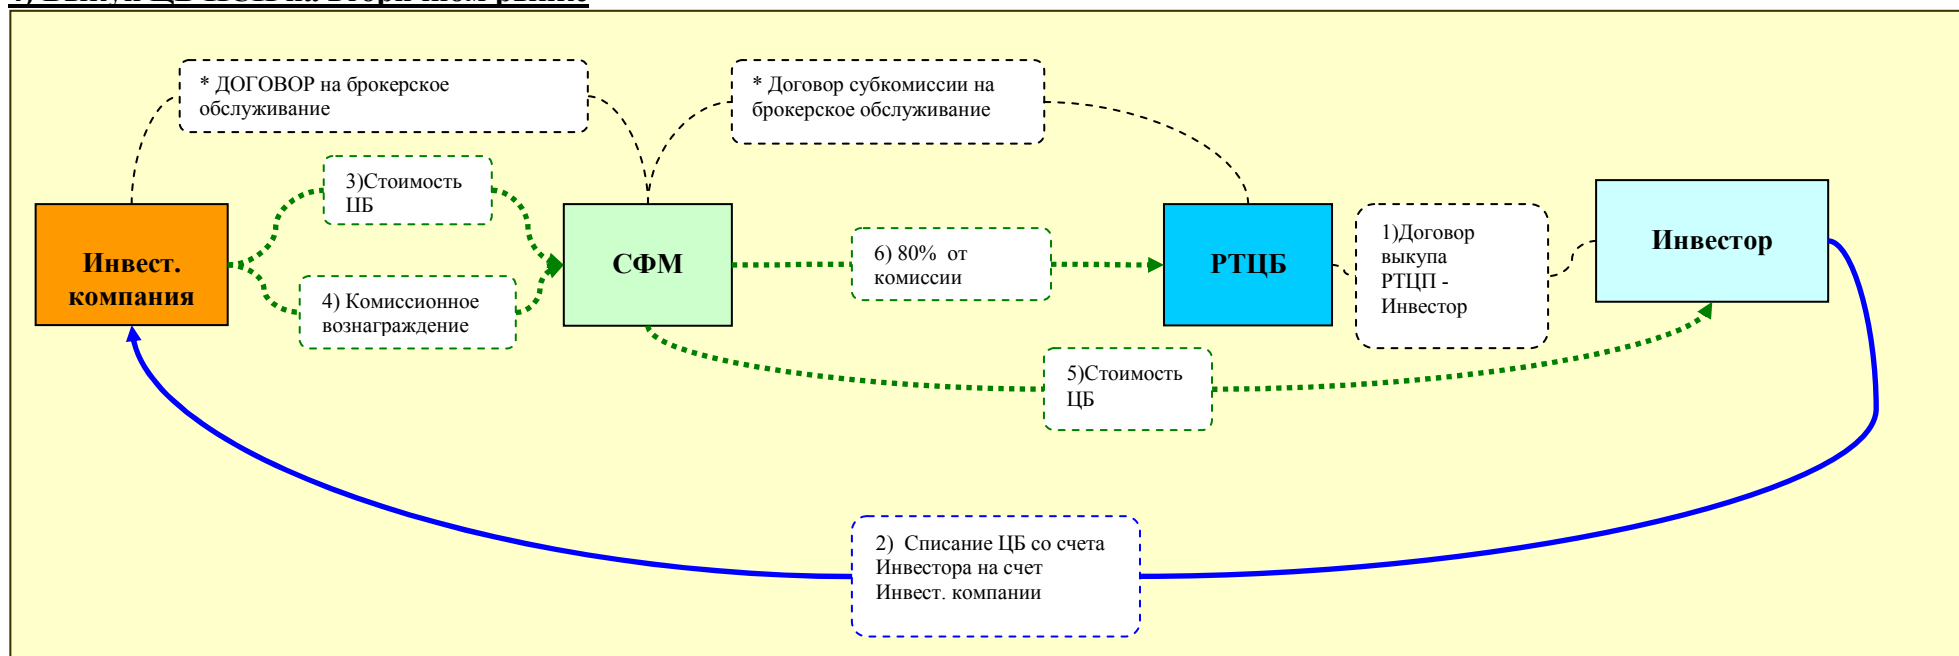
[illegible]

* ДОГОВОР на брокерское обслуживание

* Договор субкомиссии на брокерское обслуживание

3)Стоимость ЦБ

Инвест. компания

4) Комиссионное вознаграждение

СФМ

6) 80% от комиссии

РТЦБ

1)Договор выкупа РТЦП - Инвестор

Инвестор

5)Стоимость ЦБ

2) Списание ЦБ со счета Инвестора на счет Инвест. компании